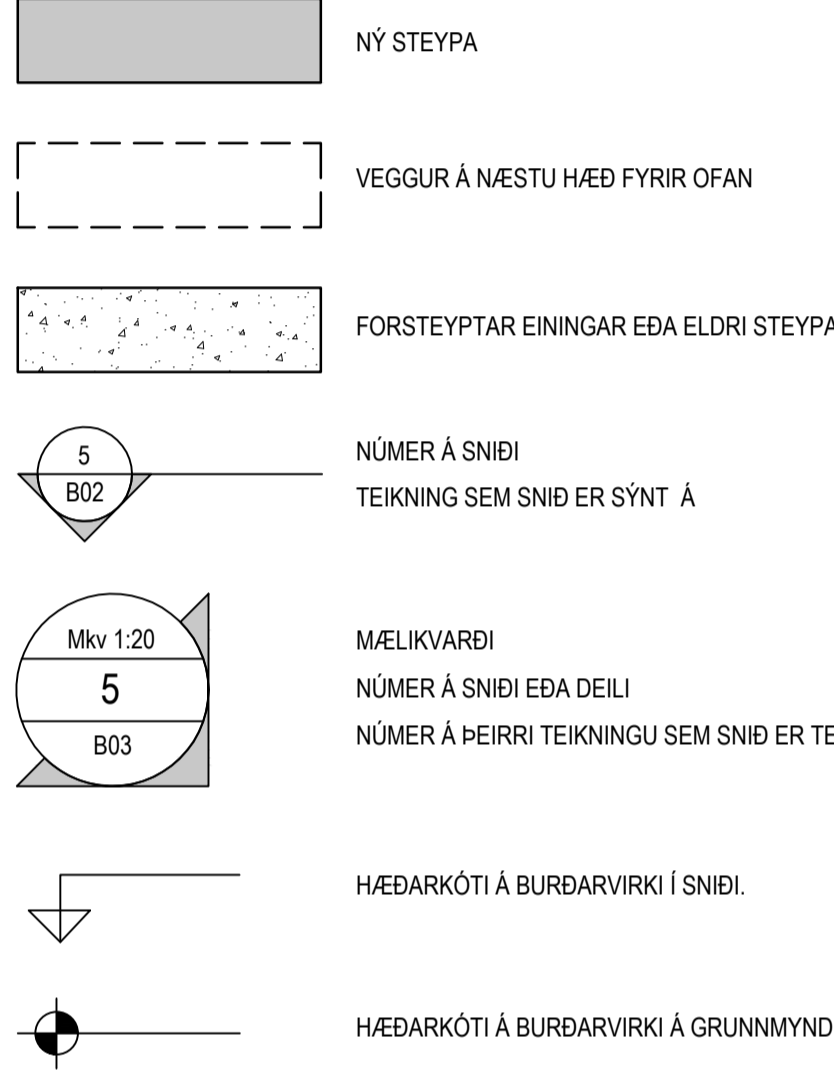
NÝ STEYPA

VEGGUR Á NÆSTU HÆÐ FYRIR OFAN

FORSTEYPTAR EININGAR EÐA ELDRI STEYPA

5
B02
NÚMER Á SNIÐI
TEIKNING SEM SNIÐ ER SÝNT Á

Mkv 1:20
5
B03
MÆLIKVARÐI
NÚMER Á SNIÐI EÐA DEILI
NÚMER Á ÞEIRRI TEIKNINGU SEM SNIÐ ER TE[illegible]

HÆÐARKÓTI Á BURÐARVIRKI Í SNIÐI.

HÆÐARKÓTI Á BURÐARVIRKI Á GRUNNMYND